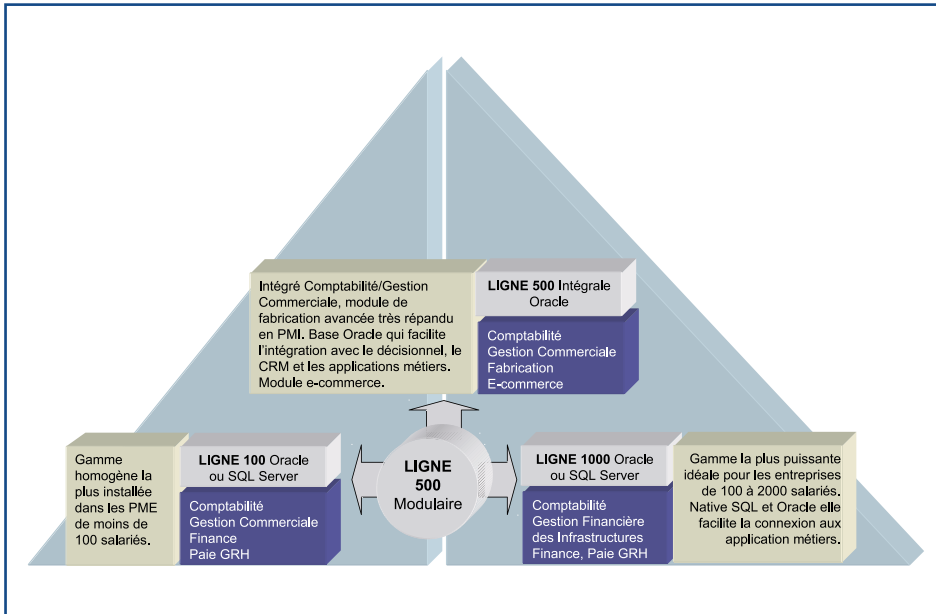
Intégré Comptabilité/Gestion Commerciale, module de fabrication avancée très répandu en PMI. Base Oracle qui facilite l'intégration avec le décisionnel, le CRM et les applications métiers. Module e-commerce.

**LIGNE 500** Intégrale Oracle

Comptabilité
Gestion Commerciale
Fabrication
E-commerce

Gamme homogène la plus installée dans les PME de moins de 100 salariés.

**LIGNE 100** Oracle ou SQL Server

Comptabilité
Gestion Commerciale
Finance
Paie GRH

**LIGNE 500** Modulaire

**LIGNE 1000** Oracle ou SQL Server

Comptabilité
Gestion Financière des Infrastructures
Finance, Paie GRH

Gamme la plus puissante idéale pour les entreprises de 100 à 2000 salariés. Native SQL et Oracle elle facilite la connexion aux application métiers.